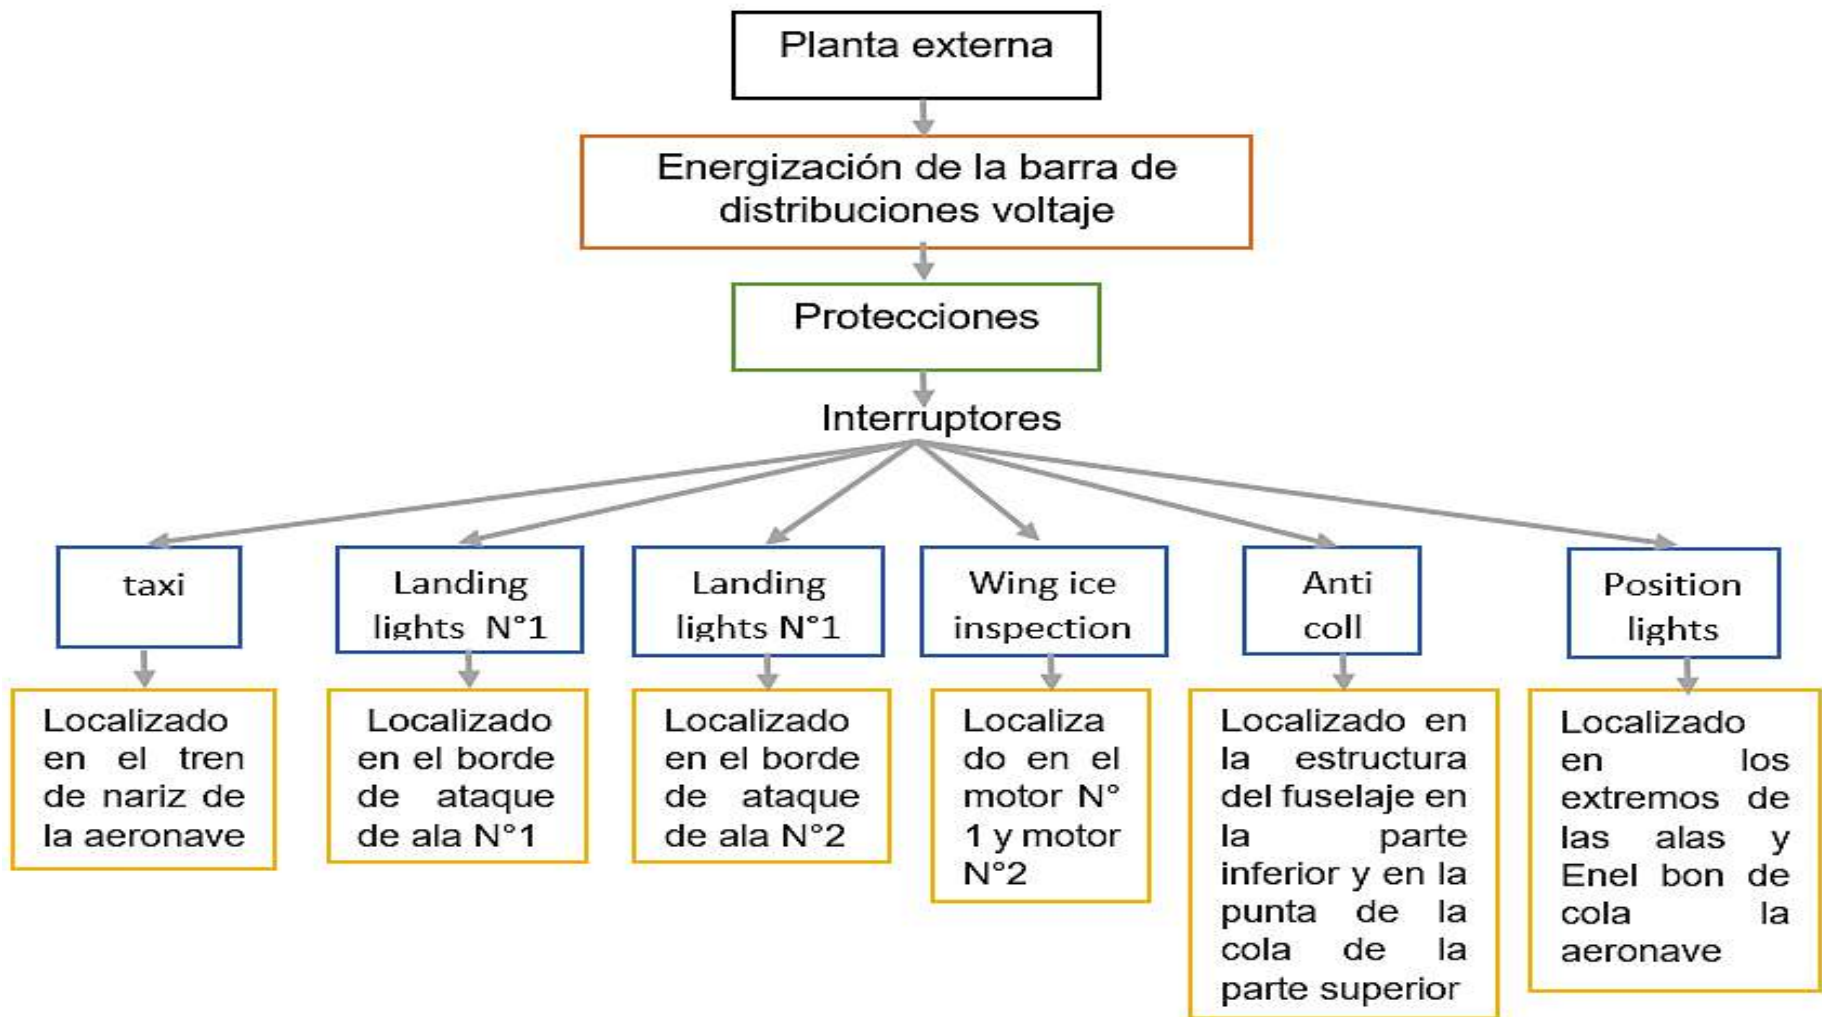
Planta externa

Energización de la barra de distribuciones voltaje

Protecciones

Interruptores

taxi

Landing lights N°1

Landing lights N°1

Wing ice inspection

Anti coll

Position lights

Localizado en el tren de nariz de la aeronave

Localizado en el borde de ataque de ala N°1

Localizado en el borde de ataque de ala N°2

Localizado en el motor N° 1 y motor N°2

Localizado en la estructura del fuselaje en la parte inferior y en la punta de la cola de la parte superior

Localizado en los extremos de las alas y Enel bon de cola la aeronave